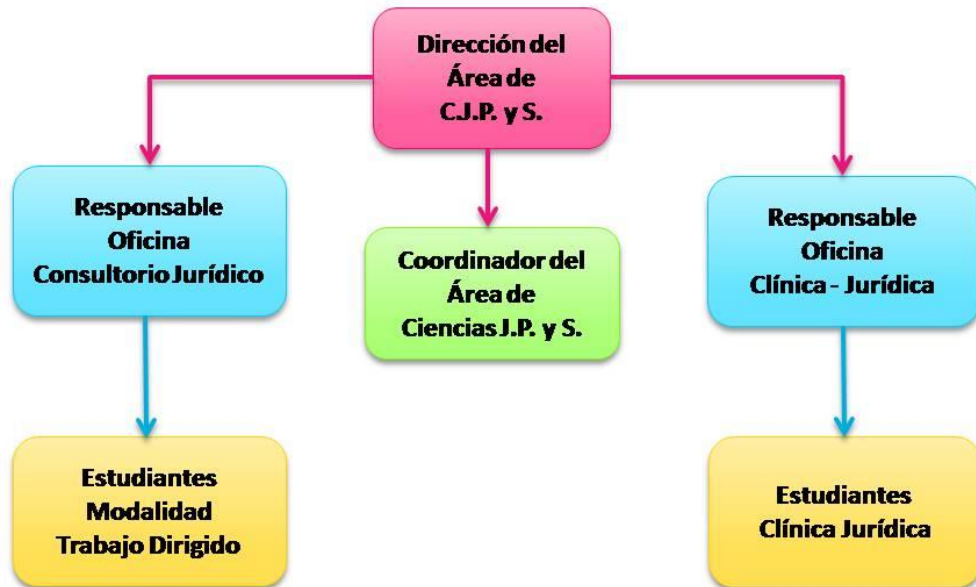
Dirección del Área de C.J.P. y S.

Responsable Oficina Consultorio Jurídico

Coordinador del Área de Ciencias J.P. y S.

Responsable Oficina Clínica - Jurídica

Estudiantes Modalidad Trabajo Dirigido

Estudiantes Clínica Jurídica